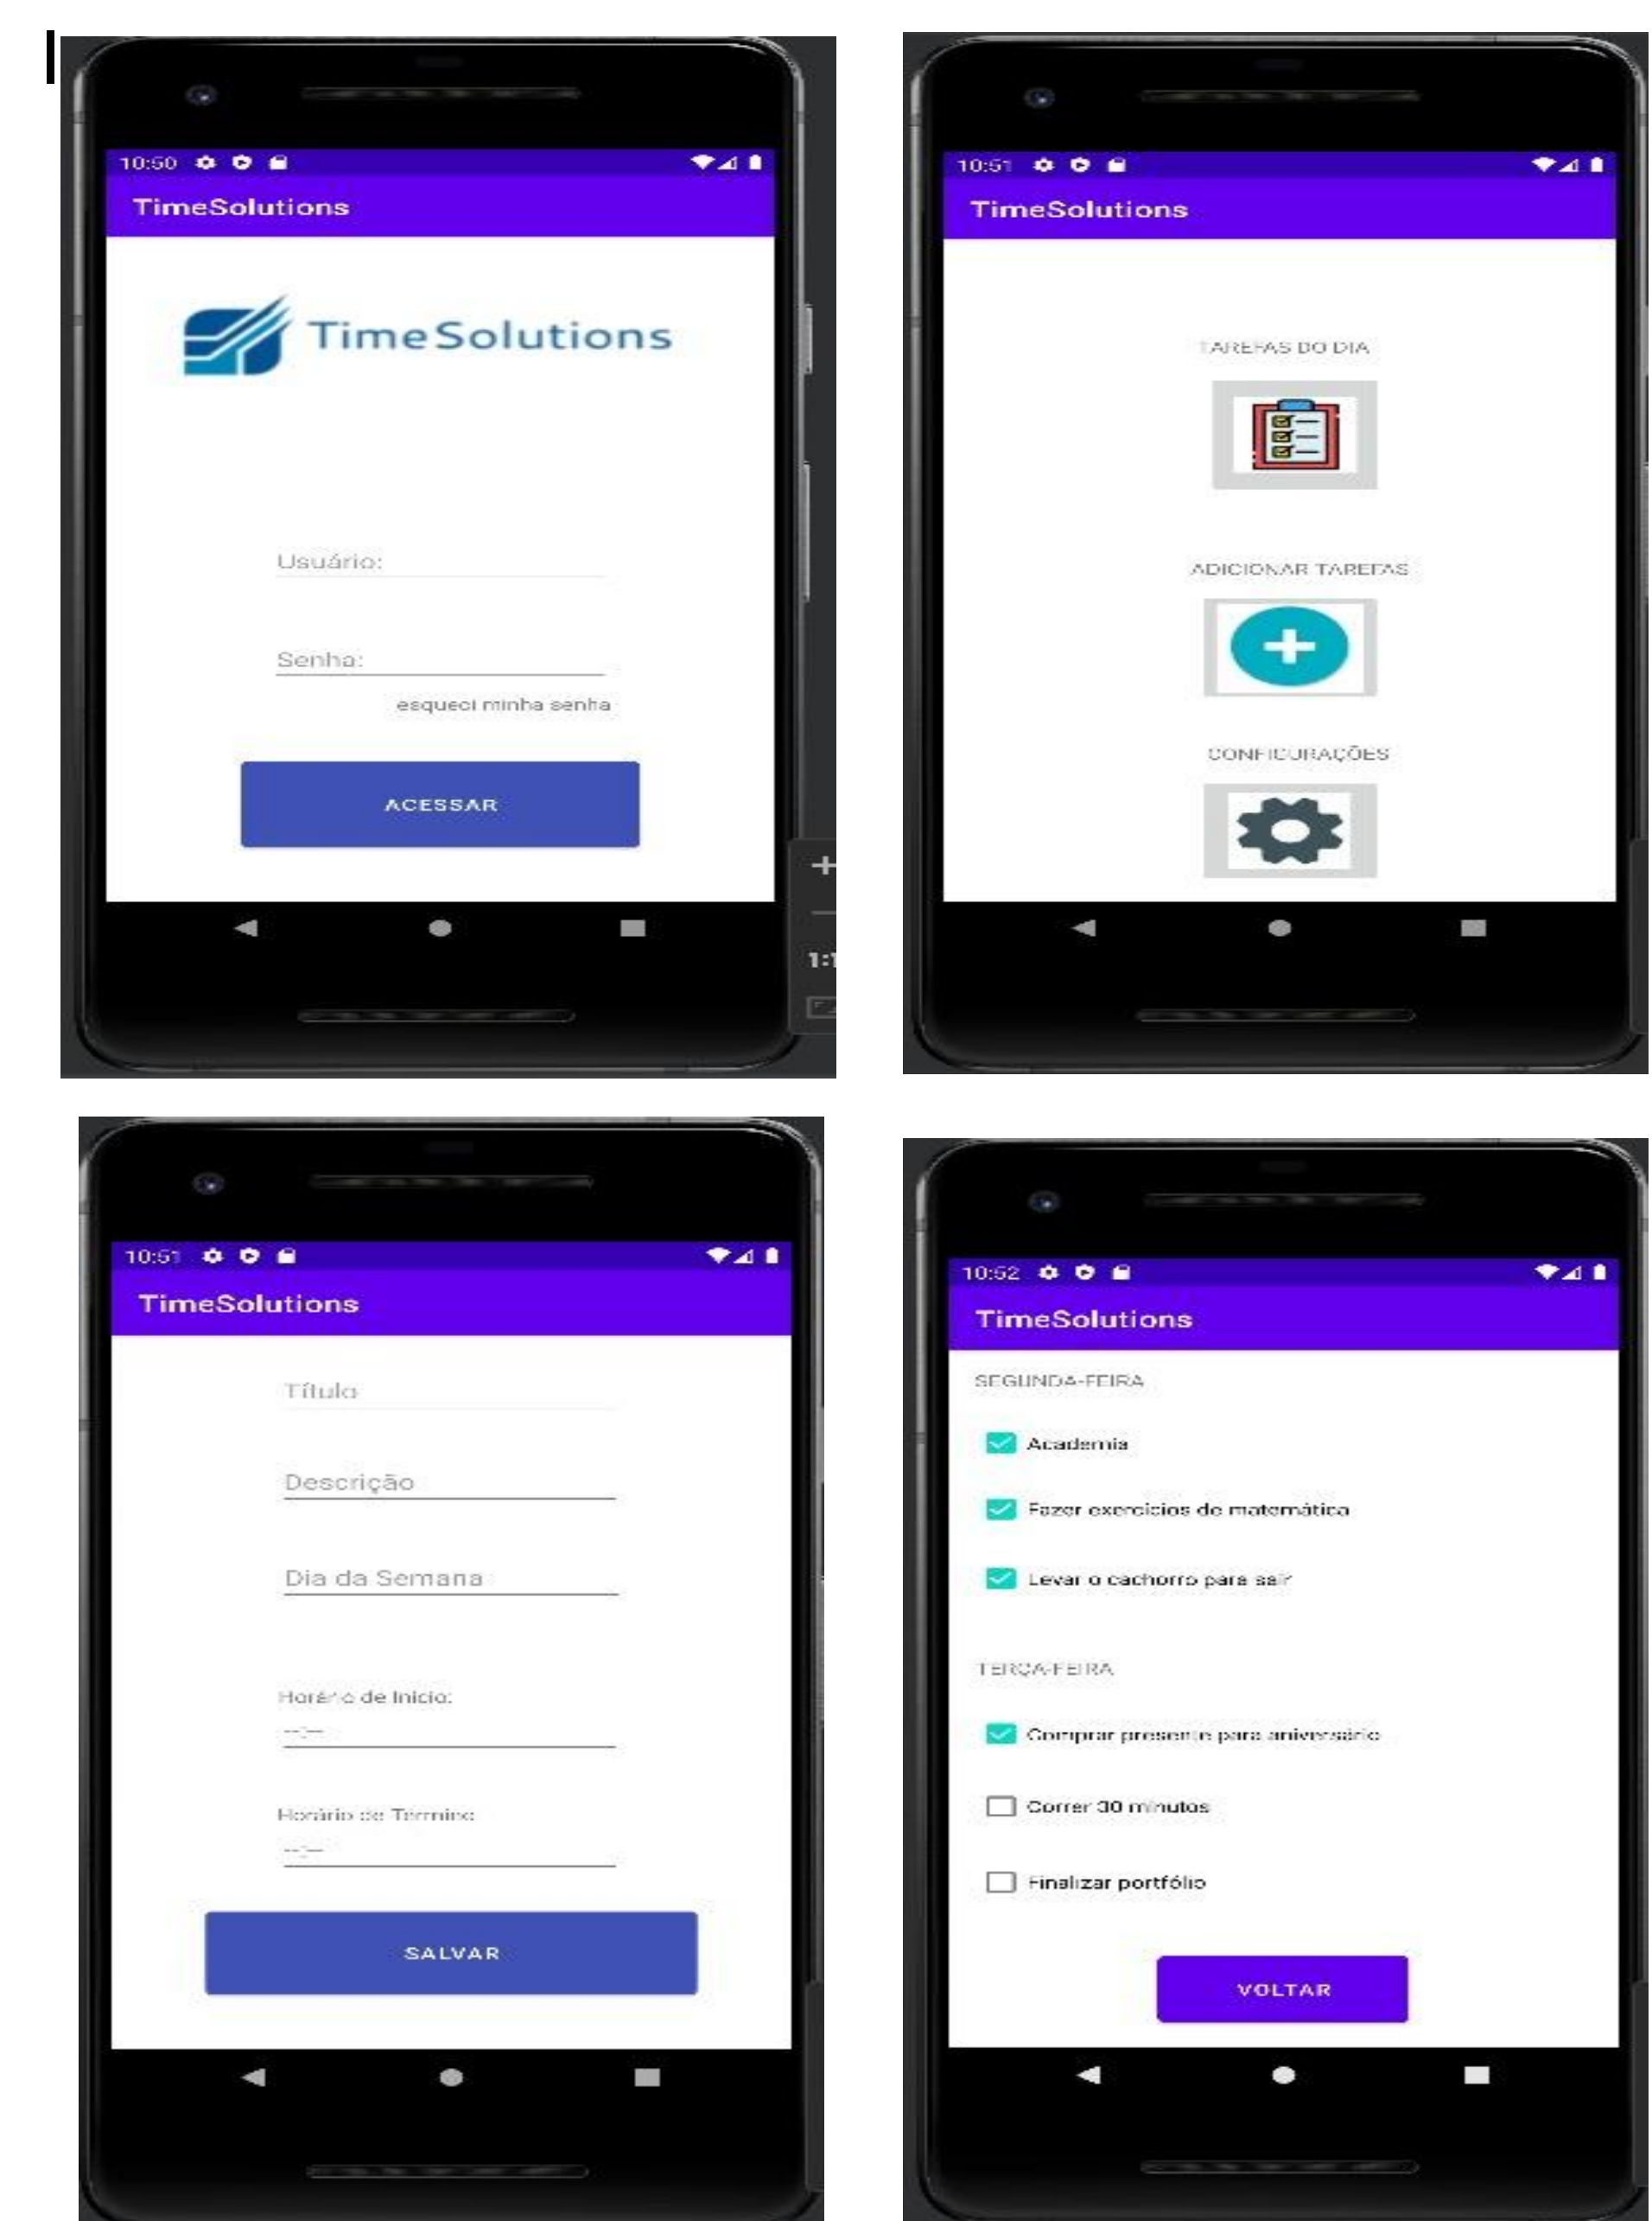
10:50

TimeSolutions

TimeSolutions

Usuário:

Senha:

esqueci minha senha

ACESSAR

10:51

TimeSolutions

TAREFAS DO DIA

ADICIONAR TAREFAS

CONFIGURAÇÕES

10:51

TimeSolutions

Título

Descrição

Dia da Semana

Horário de Inicio:

--:--

Horário de Termino

--:--

SALVAR

10:52

TimeSolutions

SEGUNDA-FEIRA

Academia

Fazer exercicios de matemática

Levar o cachorro para sair

TERÇA-FEIRA

Comprar presente para aniversário

Correr 30 minutos

Finalizar portfólio

VOLTAR